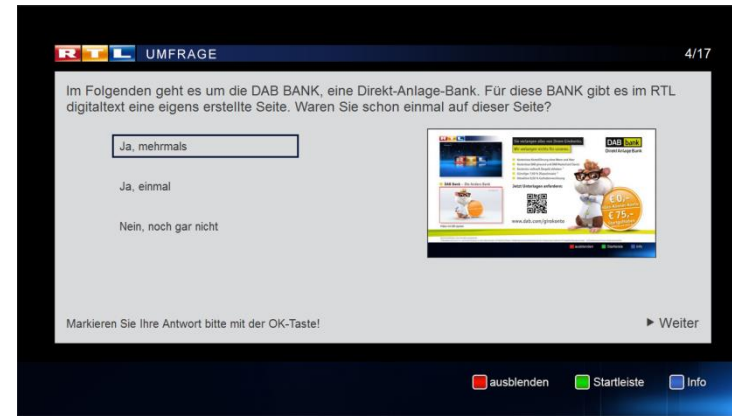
RTL UMFRAGE

4/17

Im Folgenden geht es um die DAB BANK, eine Direkt-Anlage-Bank. Für diese BANK gibt es im RTL digitaltext eine eigens erstellte Seite. Waren Sie schon einmal auf dieser Seite?

Ja, mehrmals

Ja, einmal

Nein, noch gar nicht

DAB bank
Direkt Anlage Bank

€0,-
€75,-

www.dab.com/girokonto

Markieren Sie Ihre Antwort bitte mit der OK-Taste!

▶ Weiter

ausblenden
Startleiste
Info